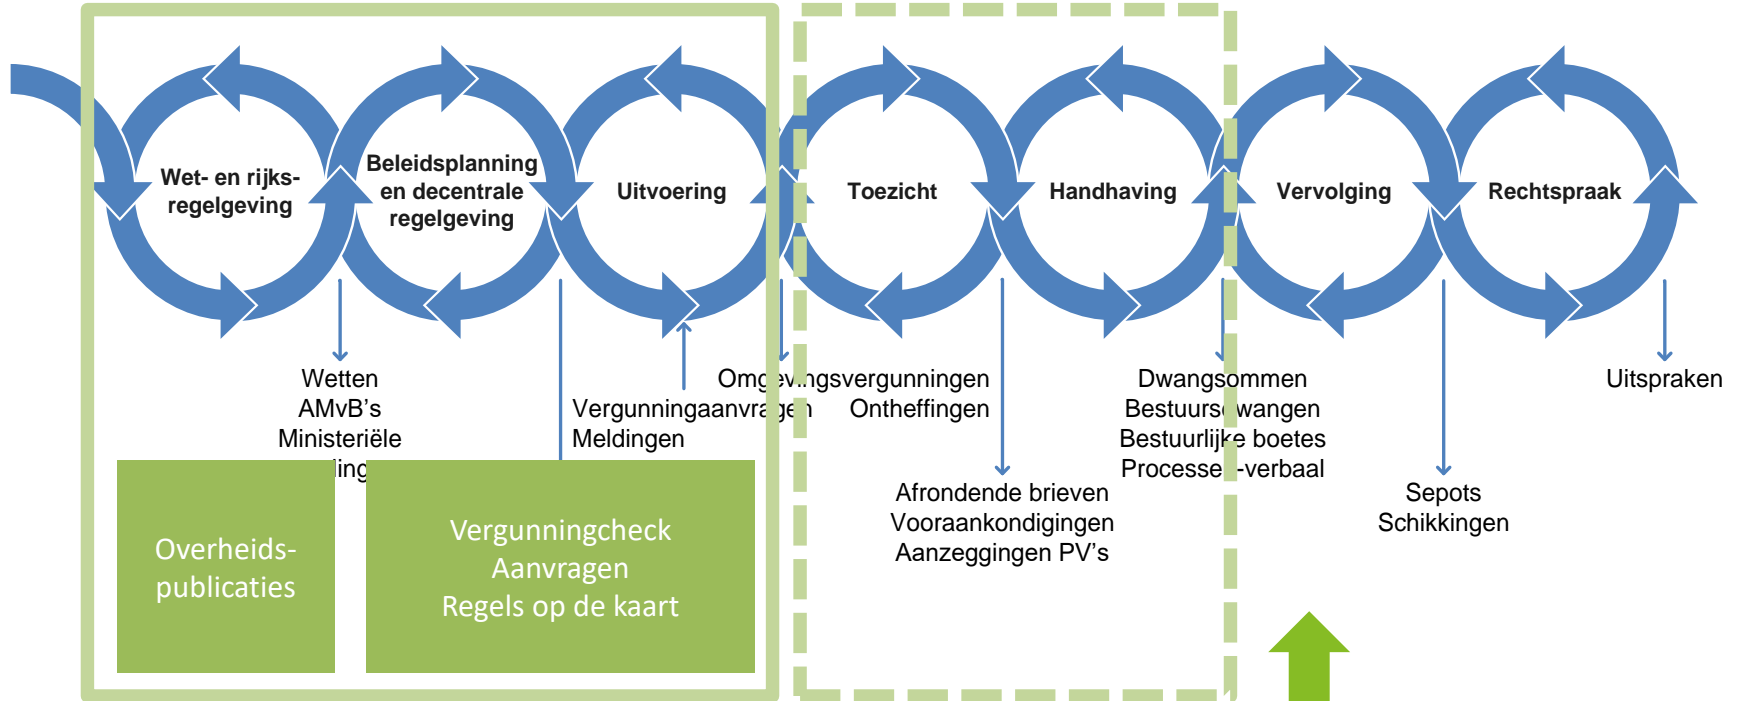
Wet- en rijksregelgeving

Beleidsplanning en decentrale regelgeving

Uitvoering

Toezicht

Handhaving

Vervolging

Rechtspraak

Wetten
AMvB's
Ministeriële
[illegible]ling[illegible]

Vergunningaanvra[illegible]n
Meldingen

Omg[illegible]ingsvergunningen
Ontheffingen

Afrondende brieven
Vooraankondigingen
Aanzeggingen PV's

Dwangsommen
Bestuurs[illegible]wangen
Bestuurlijke boetes
Processe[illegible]-verbaal

Sepots
Schikkingen

Uitspraken

Overheids-publicaties

Vergunningcheck
Aanvragen
Regels op de kaart